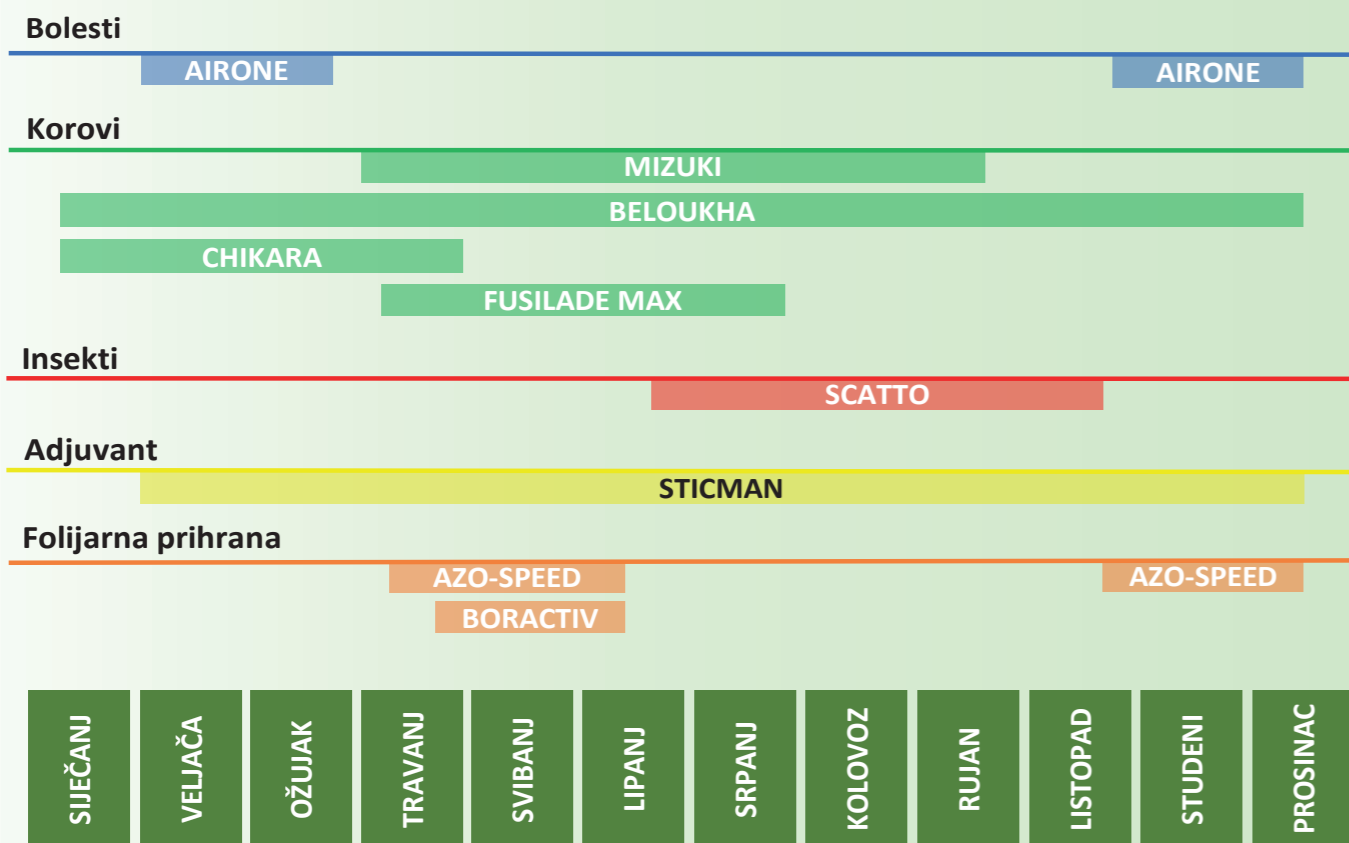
Bolesti

AIRONE

AIRONE

Korovi

MIZUKI

BELOUKHA

CHIKARA

FUSILADE MAX

Insekti

SCATTO

Adjuvant

STICMAN

Folijarna prihrana

AZO-SPEED

AZO-SPEED

BORACTIV

SIJEČANJ

VELJAČA

OŽUJAK

TRAVANJ

SVIBANJ

LIPANJ

SRPANJ

KOLOVOZ

RUJAN

LISTOPAD

STUDENI

PROSINAC